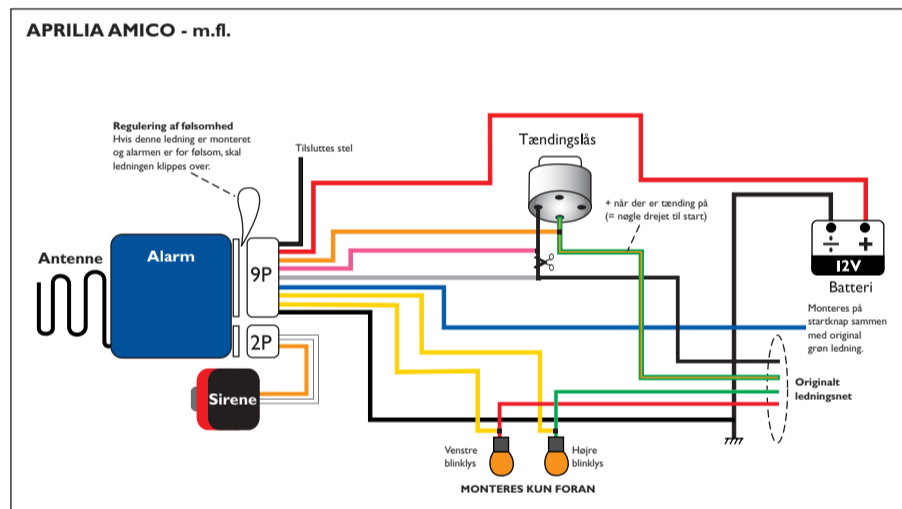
APRILIA AMICO - m.fl.

Regulering af følsomhed
Hvis denne ledning er monteret og alarmen er for følsom, skal ledningen klippes over.

Tilsluttes stel

Tændingslås

+ når der er tænding på (= nøgle drejet til start)

Antenne

Alarm

9P

2P

Sirene

$-$ $+$
12V
Batteri

Monteres på startknap sammen med original grøn ledning.

Originalt ledningsnet

Venstre blinklys

Højre blinklys

MONTERES KUN FORAN